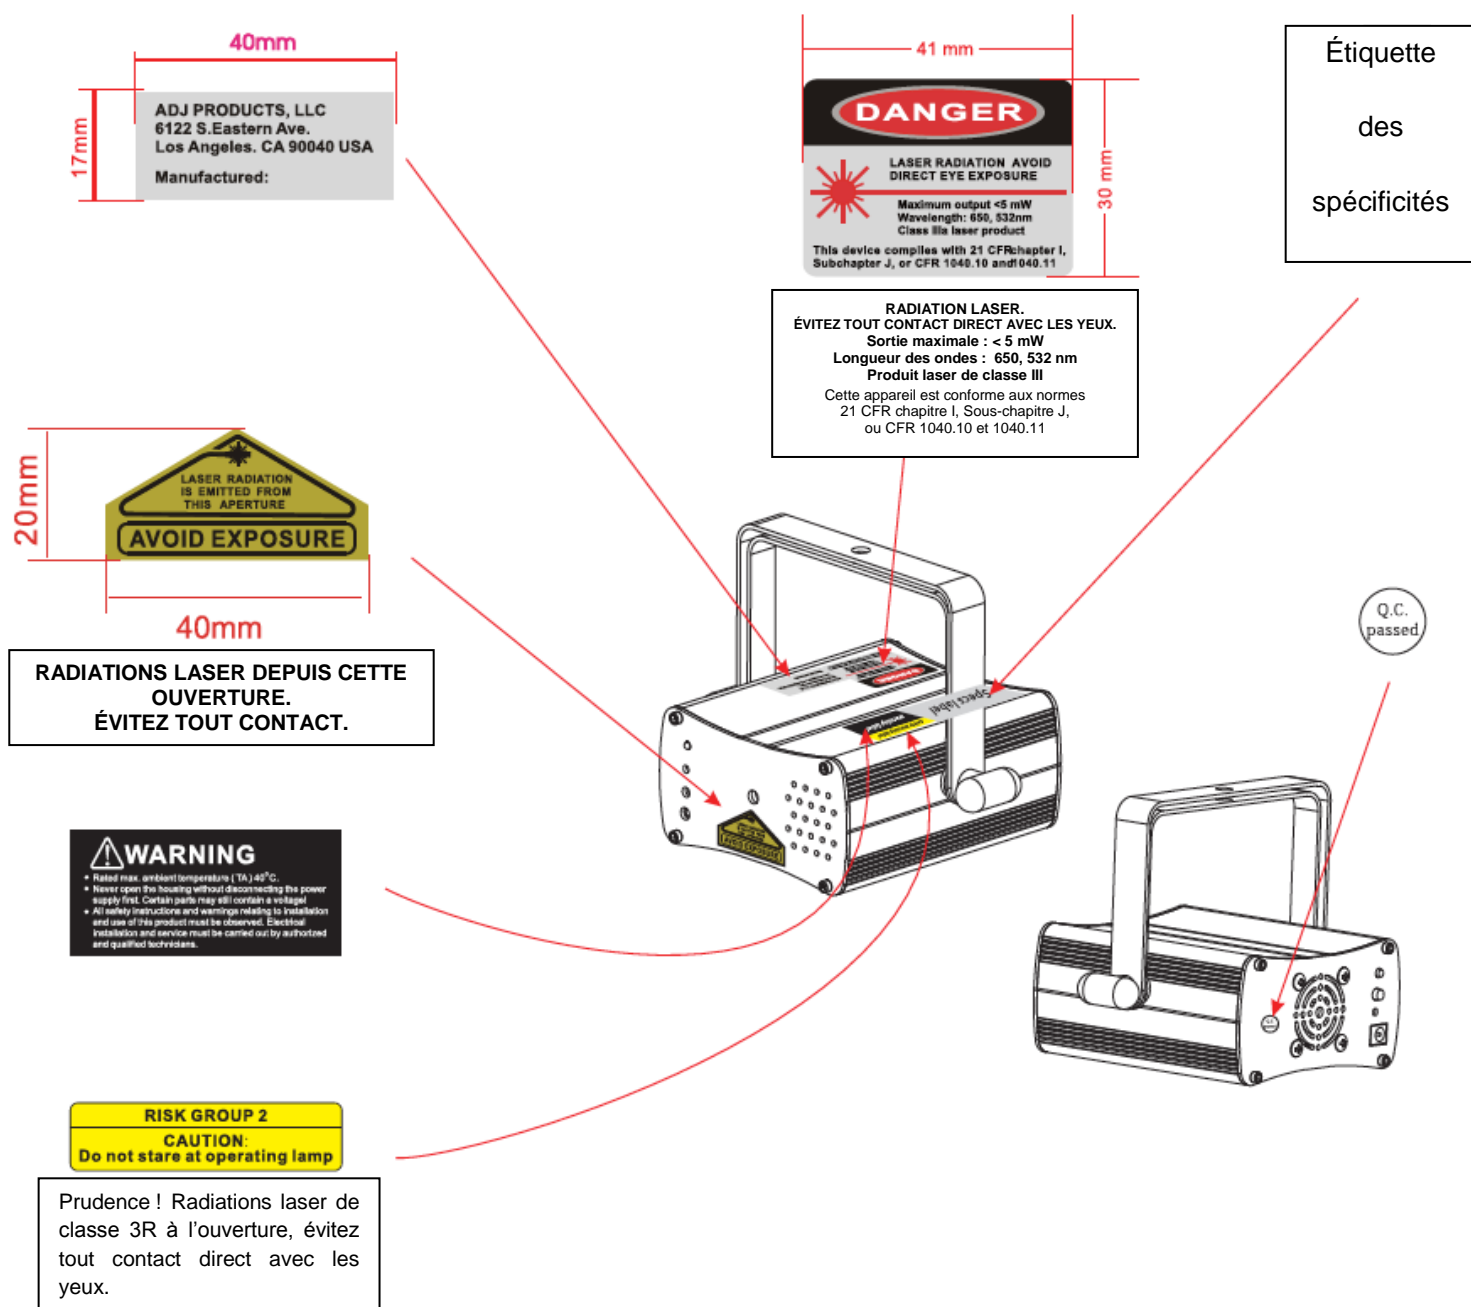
40mm

17mm

ADJ PRODUCTS, LLC
6122 S.Eastern Ave.
Los Angeles. CA 90040 USA

Manufactured:

41 mm

DANGER

LASER RADIATION AVOID DIRECT EYE EXPOSURE

Maximum output <5 mW
Wavelength: 650, 532nm
Class IIIa laser product

This device complies with 21 CFRchapter I, Subchapter J, or CFR 1040.10 and1040.11

30 mm

Étiquette

des

spécificités

RADIATION LASER.
ÉVITEZ TOUT CONTACT DIRECT AVEC LES YEUX.
Sortie maximale : < 5 mW
Longueur des ondes : 650, 532 nm
Produit laser de classe III
Cette appareil est conforme aux normes 21 CFR chapitre I, Sous-chapitre J, ou CFR 1040.10 et 1040.11

20mm

LASER RADIATION IS EMITTED FROM THIS APERTURE

AVOID EXPOSURE

40mm

RADIATIONS LASER DEPUIS CETTE OUVERTURE.
ÉVITEZ TOUT CONTACT.

Spec Label

Q.C. passed

WARNING

• Rated max. ambient temperature (TA) 40°C.
• Never open the housing without disconnecting the power supply first. Certain parts may still contain a voltage!
• All safety instructions and warnings relating to installation and use of this product must be observed. Electrical installation and service must be carried out by authorized and qualified technicians.

RISK GROUP 2
CAUTION:
Do not stare at operating lamp

Prudence ! Radiations laser de classe 3R à l'ouverture, évitez tout contact direct avec les yeux.